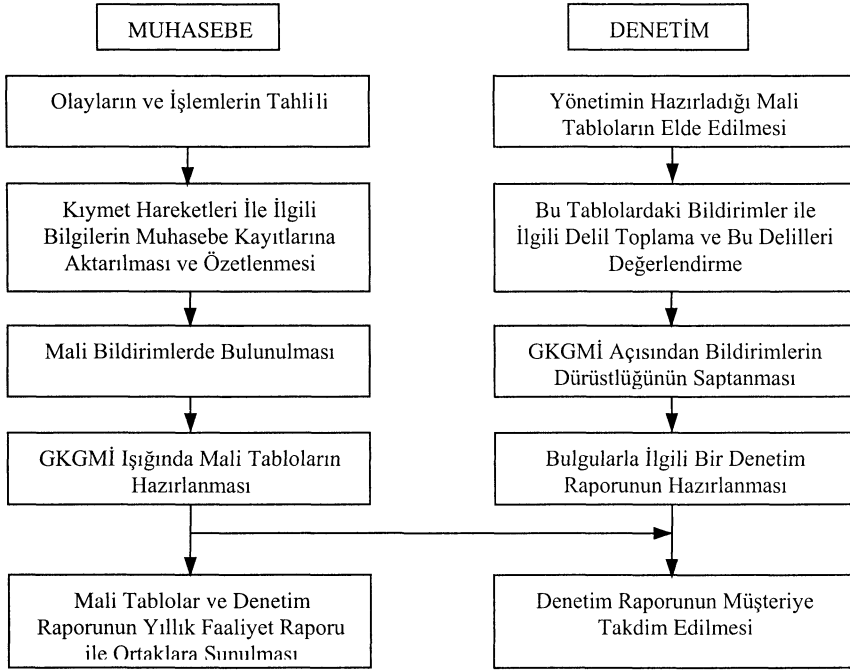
MUHASEBE

Olayların ve İşlemlerin Tahlili

Kıymet Hareketleri İle İlgili Bilgilerin Muhasebe Kayıtlarına Aktarılması ve Özetlenmesi

Mali Bildirimlerde Bulunulması

GKGMİ Işığında Mali Tabloların Hazırlanması

Mali Tablolar ve Denetim Raporunun Yıllık Faaliyet Raporu ile Ortaklara Sunulması

DENETİM

Yönetimin Hazırladığı Mali Tabloların Elde Edilmesi

Bu Tablolardaki Bildirimler ile İlgili Delil Toplama ve Bu Delilleri Değerlendirme

GKGMİ Açısından Bildirimlerin Dürüstlüğünün Saptanması

Bulgularla İlgili Bir Denetim Raporunun Hazırlanması

Denetim Raporunun Müşteriye Takdim Edilmesi